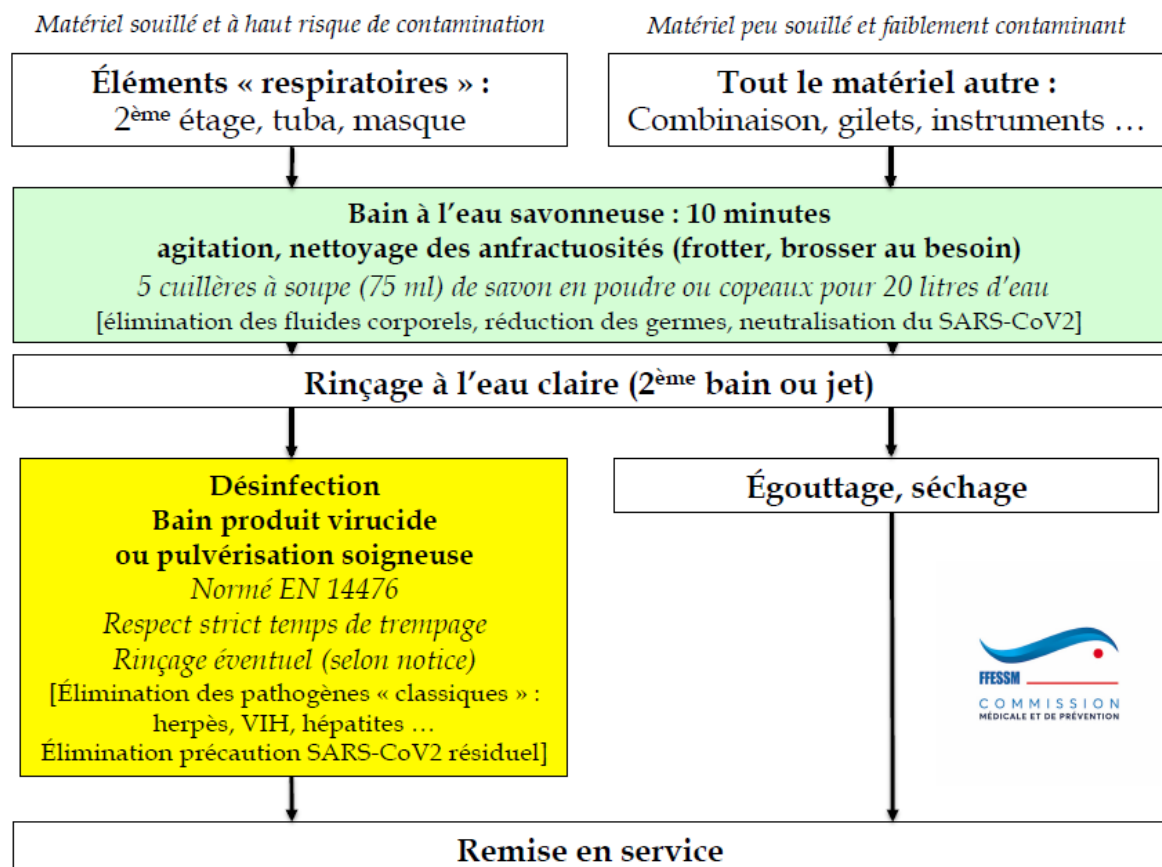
Matériel souillé et à haut risque de contamination

Matériel peu souillé et faiblement contaminant

Éléments « respiratoires » :
2$^{ème}$ étage, tuba, masque

Tout le matériel autre :
Combinaison, gilets, instruments …

Bain à l’eau savonneuse : 10 minutes
agitation, nettoyage des anfractuosités (frotter, brosser au besoin)
5 cuillères à soupe (75 ml) de savon en poudre ou copeaux pour 20 litres d’eau
[élimination des fluides corporels, réduction des germes, neutralisation du SARS-CoV2]

Rinçage à l’eau claire (2$^{ème}$ bain ou jet)

Désinfection
Bain produit virucide
ou pulvérisation soigneuse
Normé EN 14476
Respect strict temps de trempage
Rinçage éventuel (selon notice)
[Élimination des pathogènes « classiques » :
herpès, VIH, hépatites …
Élimination précaution SARS-CoV2 résiduel]

Égouttage, séchage

FFESSM
COMMISSION
MÉDICALE ET DE PRÉVENTION

Remise en service